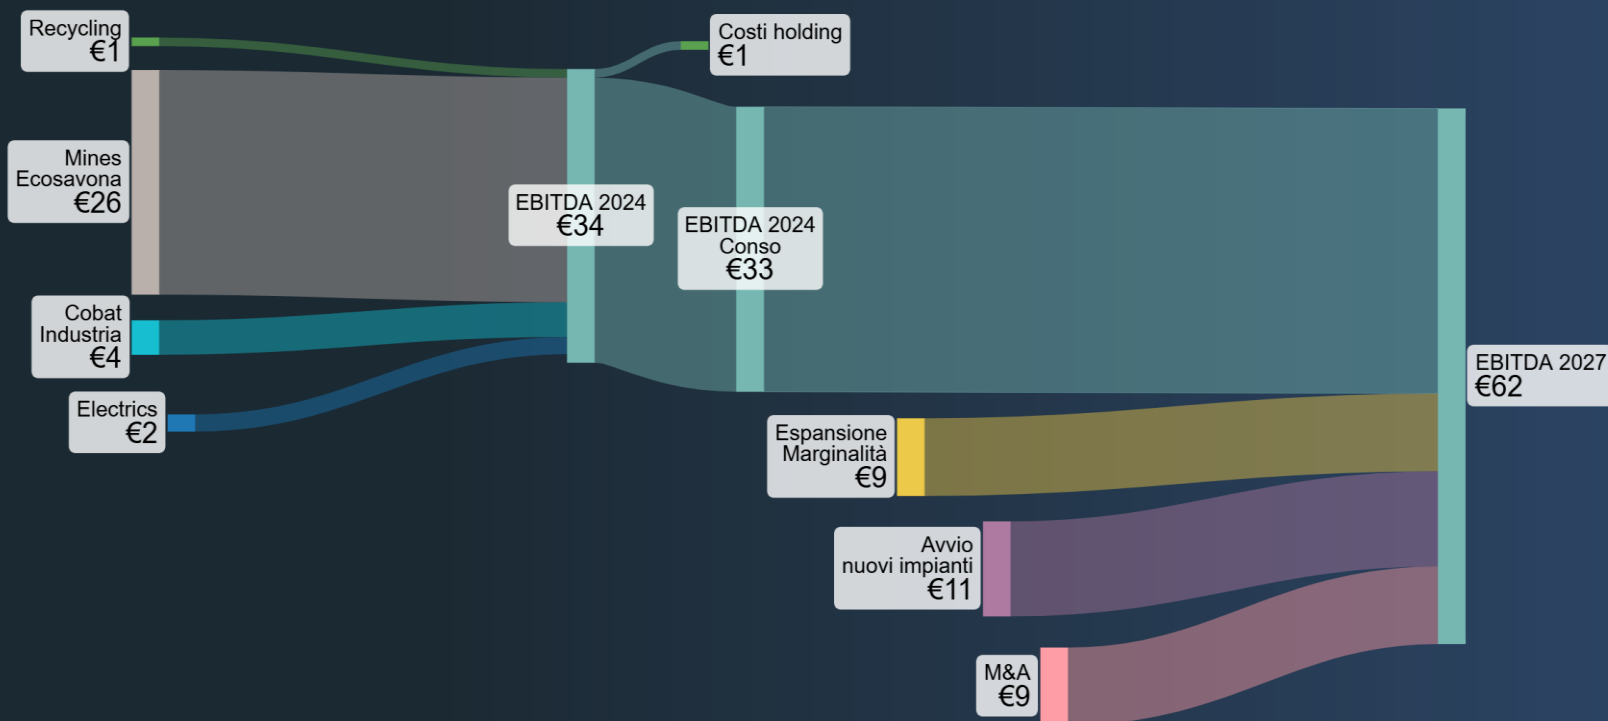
Recycling
€1

Costi holding
€1

Mines
Ecosavona
€26

EBITDA 2024
€34

EBITDA 2024
Conso
€33

Cobat
Industria
€4

Electrics
€2

EBITDA 2027
€62

Espansione
Marginalità
€9

Avvio
nuovi impianti
€11

M&A
€9